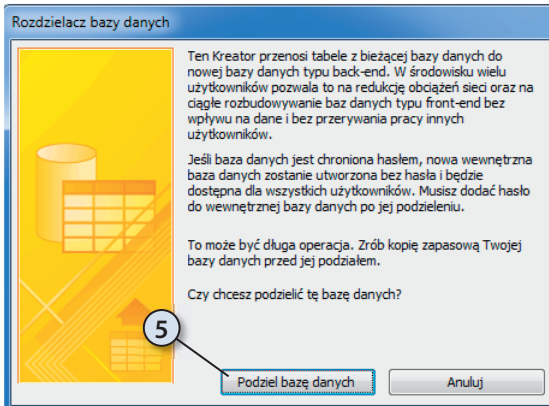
Rozdzielacz bazy danych

Ten Kreator przenosi tabele z bieżącej bazy danych do nowej bazy danych typu back-end. W środowisku wielu użytkowników pozwala to na redukcję obciążeń sieci oraz na ciągłe rozbudowywanie baz danych typu front-end bez wpływu na dane i bez przerywania pracy innych użytkowników.

Jeśli baza danych jest chroniona hasłem, nowa wewnętrzna baza danych zostanie utworzona bez hasła i będzie dostępna dla wszystkich użytkowników. Musisz dodać hasło do wewnętrznej bazy danych po jej podzieleniu.

To może być długa operacja. Zrób kopię zapasową Twojej bazy danych przed jej podziałem.

Czy chcesz podzielić tę bazę danych?

5

Podziel bazę danych

Anuluj